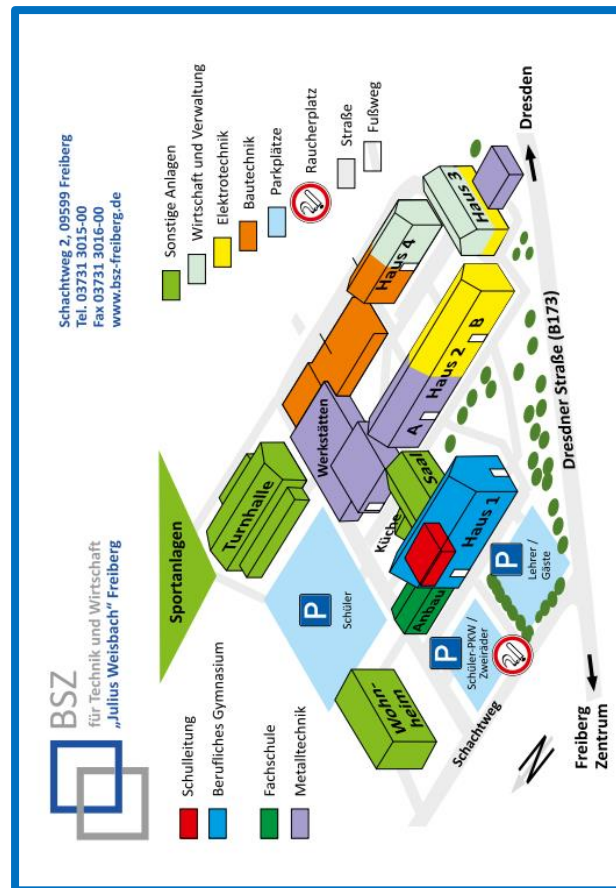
BSZ
für Technik und Wirtschaft
„Julius Weisbach" Freiberg

Schachtweg 2, 09599 Freiberg
Tel. 03731 3015-00
Fax 03731 3016-00
www.bsz-freiberg.de

Schulleitung
Berufliches Gymnasium
Fachschule
Metalltechnik
Sonstige Anlagen
Wirtschaft und Verwaltung
Elektrotechnik
Bautechnik
Parkplätze
Raucherplatz
Straße
Fußweg

Sportanlagen
Turnhalle
Werkstätten
Haus 4
Haus 3
Haus 2
A
B
Saal
Küche
Haus 1
Anbau
P
Schüler
P
Lehrer / Gäste
P
Schüler-PKW / Zweiräder
Wohnheim
Schachtweg
Dresdner Straße (B173)
Dresden
Freiberg Zentrum
N